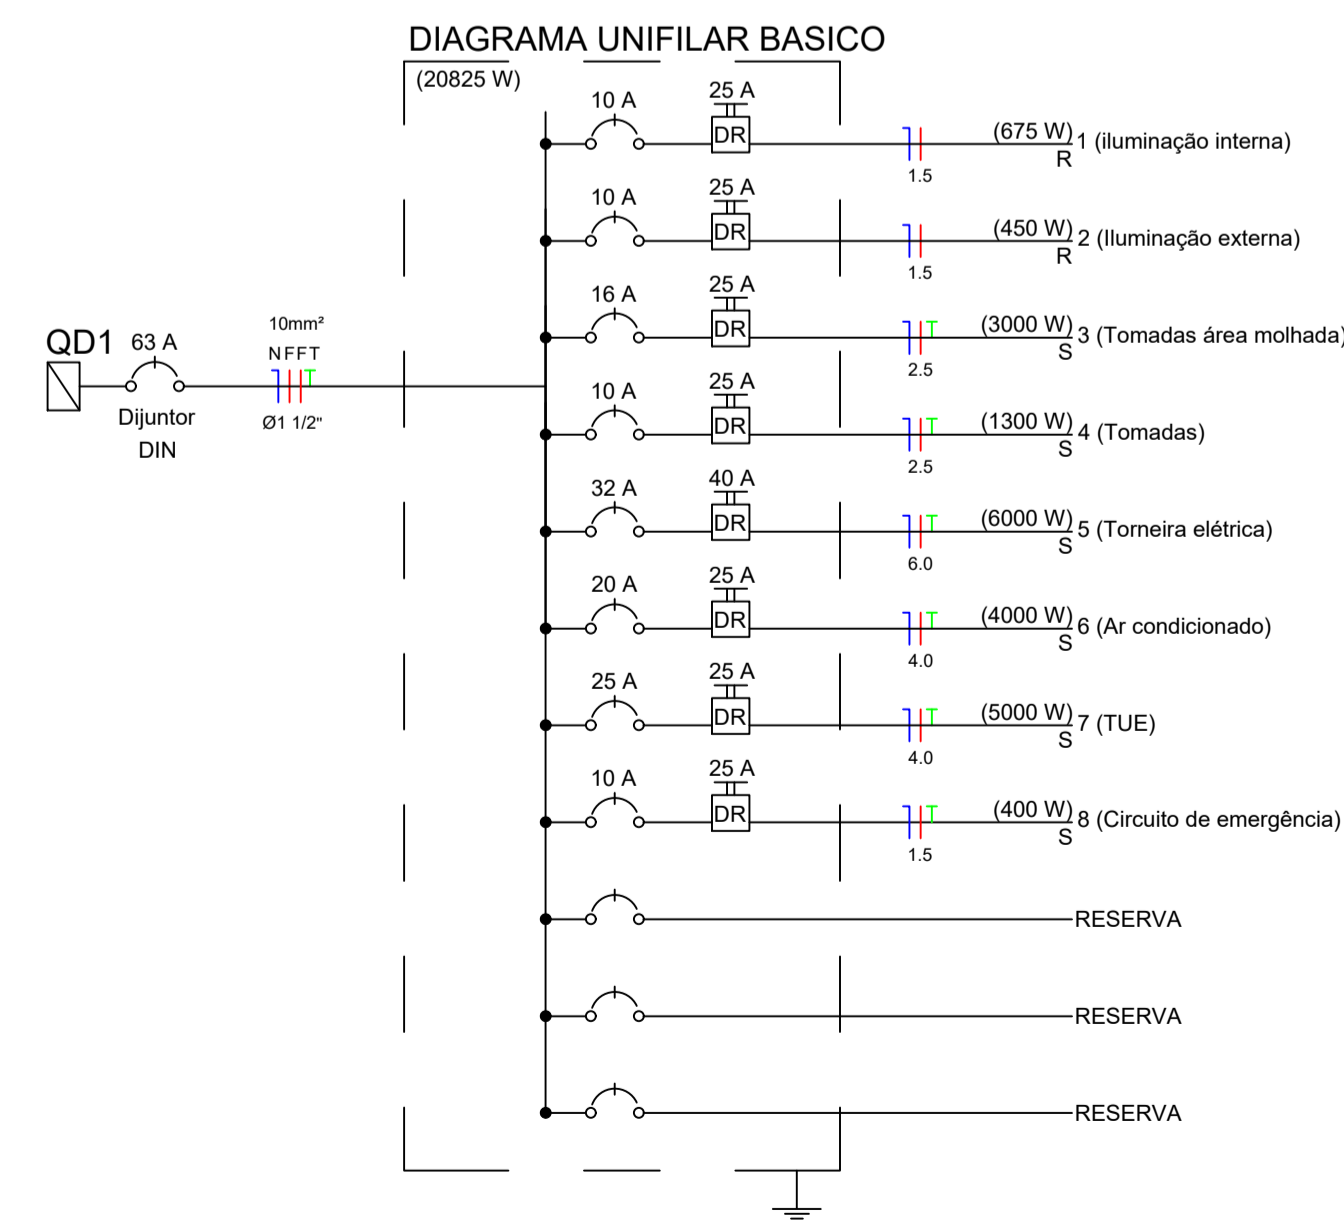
DIAGRAMA UNIFILAR BASICO

(20825 W)

QD1 63 A
Dijuntor
DIN

10mm²
NFFT
Ø1 1/2"

10 A
25 A
DR
1.5
(675 W) 1 (iluminação interna)
R

10 A
25 A
DR
1.5
(450 W) 2 (Iluminação externa)
R

16 A
25 A
DR
2.5
(3000 W) 3 (Tomadas área molhada)
S

10 A
25 A
DR
2.5
(1300 W) 4 (Tomadas)
S

32 A
40 A
DR
6.0
(6000 W) 5 (Torneira elétrica)
S

20 A
25 A
DR
4.0
(4000 W) 6 (Ar condicionado)
S

25 A
25 A
DR
4.0
(5000 W) 7 (TUE)
S

10 A
25 A
DR
1.5
(400 W) 8 (Circuito de emergência)
S

RESERVA

RESERVA

RESERVA